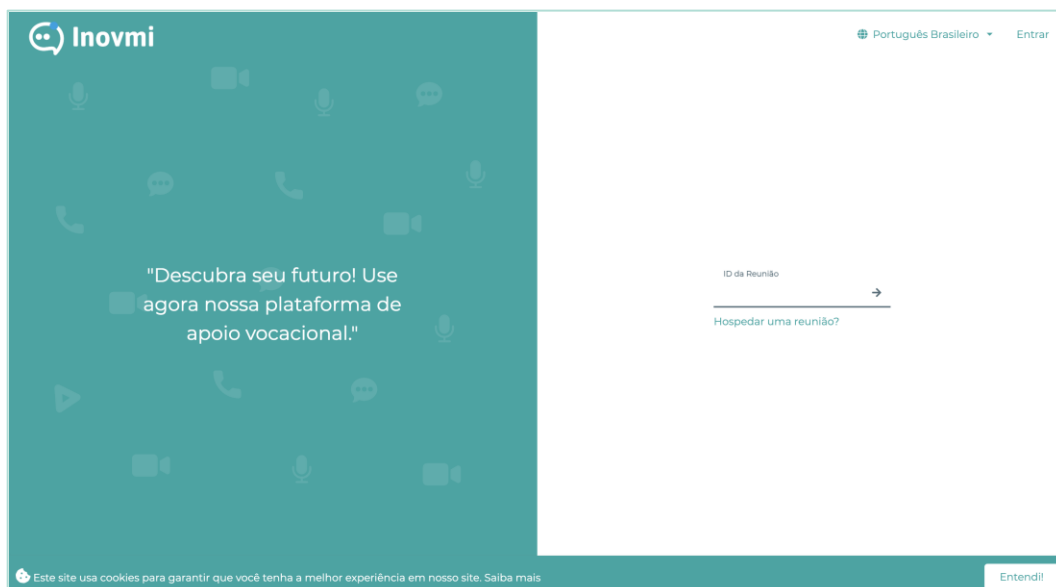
Inovmi

Português Brasileiro

Entrar

"Descubra seu futuro! Use agora nossa plataforma de apoio vocacional."

ID da Reunião

Hospedar uma reunião?

Este site usa cookies para garantir que você tenha a melhor experiência em nosso site. Saiba mais

Entendi!